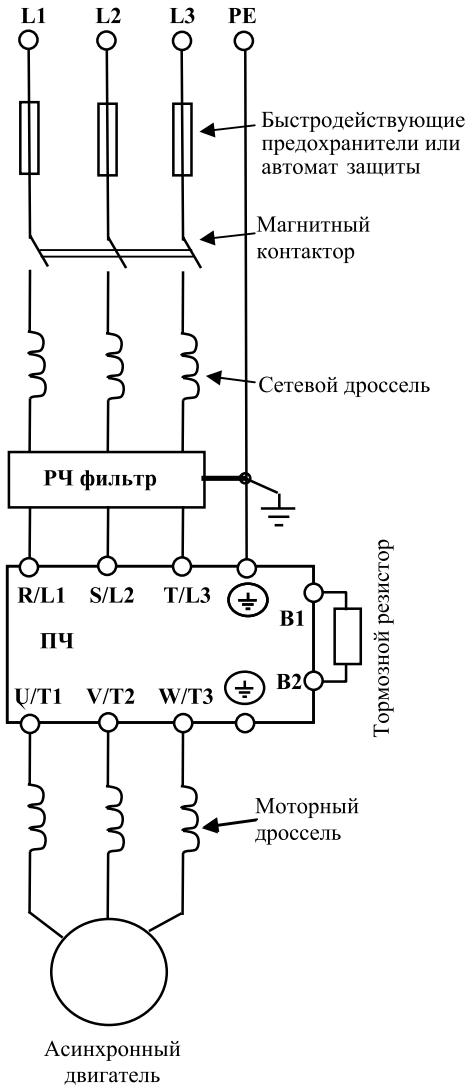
L1 L2 L3 PE

Быстродействующие предохранители или автомат защиты

Магнитный контактор

Сетевой дроссель

РЧ фильтр

R/L1 S/L2 T/L3

B1

ПЧ

B2

U/T1 V/T2 W/T3

Тормозной резистор

Моторный дроссель

Асинхронный двигатель